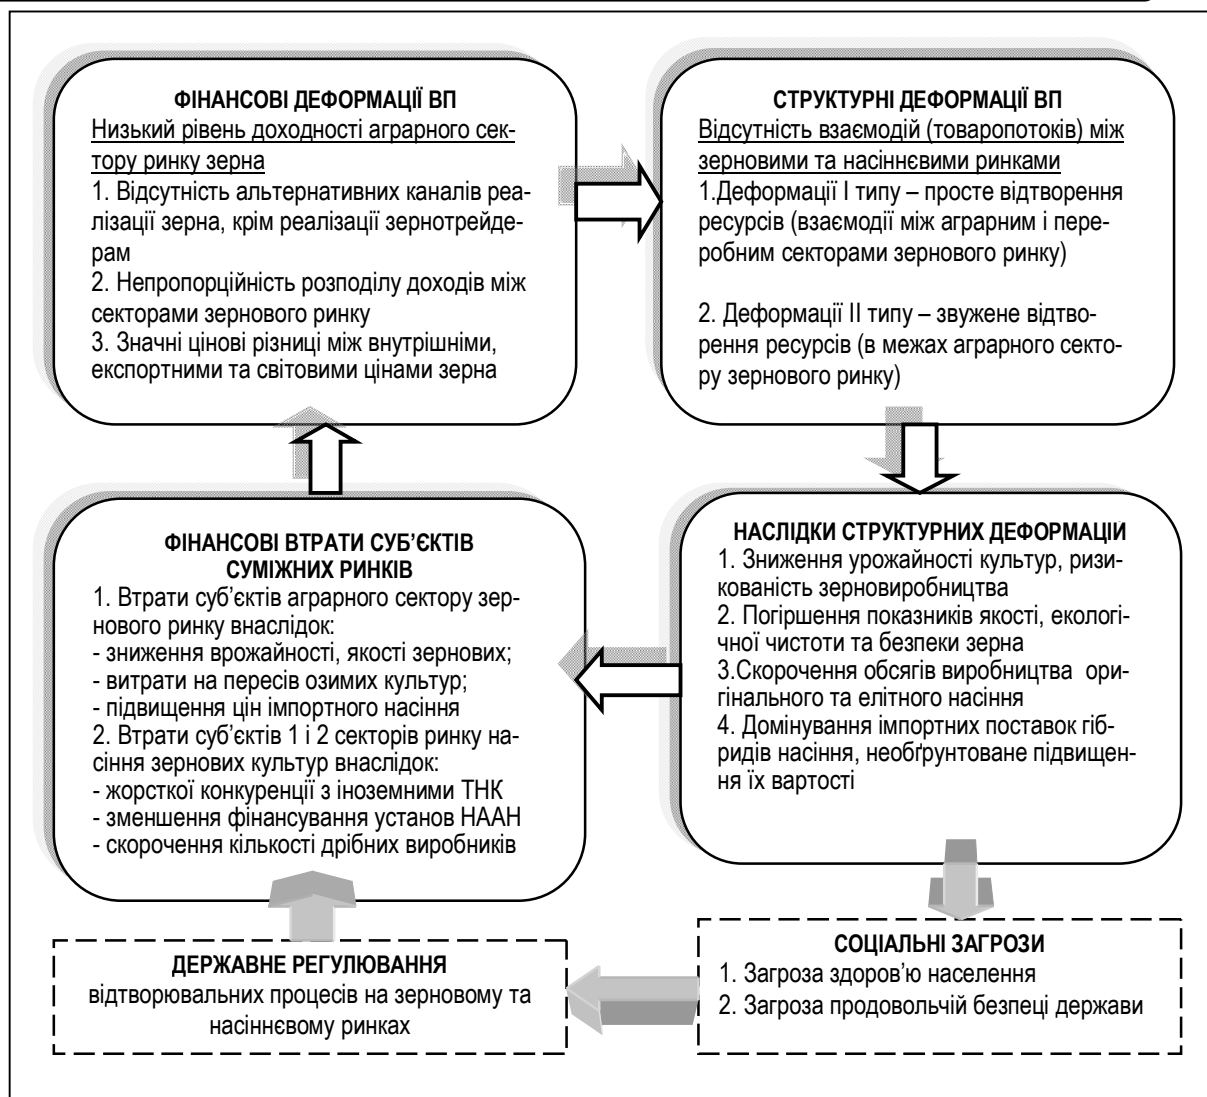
ФІНАНСОВІ ДЕФОРМАЦІЇ ВП
Низький рівень доходності аграрного сектору ринку зерна
1. Відсутність альтернативних каналів реалізації зерна, крім реалізації зернотрейдерам
2. Непропорційність розподілу доходів між секторами зернового ринку
3. Значні цінові різниці між внутрішніми, експортними та світовими цінами зерна

СТРУКТУРНІ ДЕФОРМАЦІЇ ВП
Відсутність взаємодій (товаропотоків) між зерновими та насіннєвими ринками
1.Деформації I типу – просте відтворення ресурсів (взаємодії між аграрним і переробним секторами зернового ринку)

2. Деформації II типу – звужене відтворення ресурсів (в межах аграрного сектору зернового ринку)

НАСЛІДКИ СТРУКТУРНИХ ДЕФОРМАЦИІ
1. Зниження урожайності культур, ризикованість зерновиробництва
2. Погіршення показників якості, екологічної чистоти та безпеки зерна
3.Скорочення обсягів виробництва оригінального та елітного насіння
4. Домінування імпортних поставок гібридів насіння, необґрунтоване підвищення їх вартості

ФІНАНСОВІ ВТРАТИ СУБ'ЄКТІВ СУМІЖНИХ РИНКІВ
1. Втрати суб'єктів аграрного сектору зернового ринку внаслідок:
- зниження врожайності, якості зернових;
- витрати на пересів озимих культур;
- підвищення цін імпортного насіння
2. Втрати суб'єктів 1 і 2 секторів ринку насіння зернових культур внаслідок:
- жорсткої конкуренції з іноземними ТНК
- зменшення фінансування установ НААН
- скорочення кількості дрібних виробників

СОЦІАЛЬНІ ЗАГРОЗИ
1. Загроза здоров'ю населення
2. Загроза продовольчій безпеці держави

ДЕРЖАВНЕ РЕГУЛЮВАННЯ
відтворювальних процесів на зерновому та насіннєвому ринках